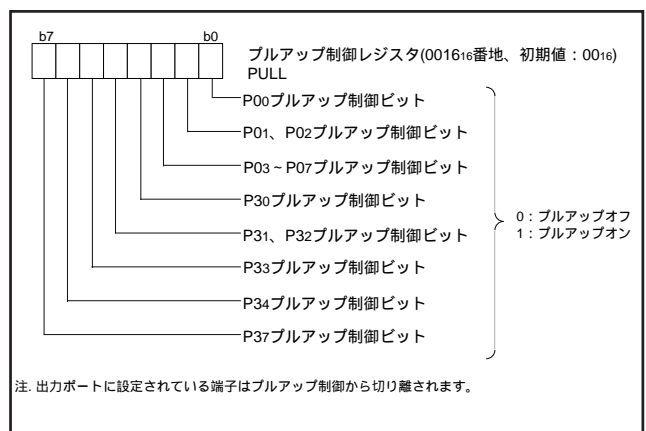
b7

b0

プルアップ制御レジスタ($0016_{16}$番地、初期値：$00_{16}$)
PULL

$P0_0$プルアップ制御ビット

$P0_1$、$P0_2$プルアップ制御ビット

$P0_3$ ~ $P0_7$プルアップ制御ビット

$P3_0$プルアップ制御ビット

$P3_1$、$P3_2$プルアップ制御ビット

$P3_3$プルアップ制御ビット

$P3_4$プルアップ制御ビット

$P3_7$プルアップ制御ビット

0：プルアップオフ
1：プルアップオン

注. 出力ポートに設定されている端子はプルアップ制御から切り離されます。